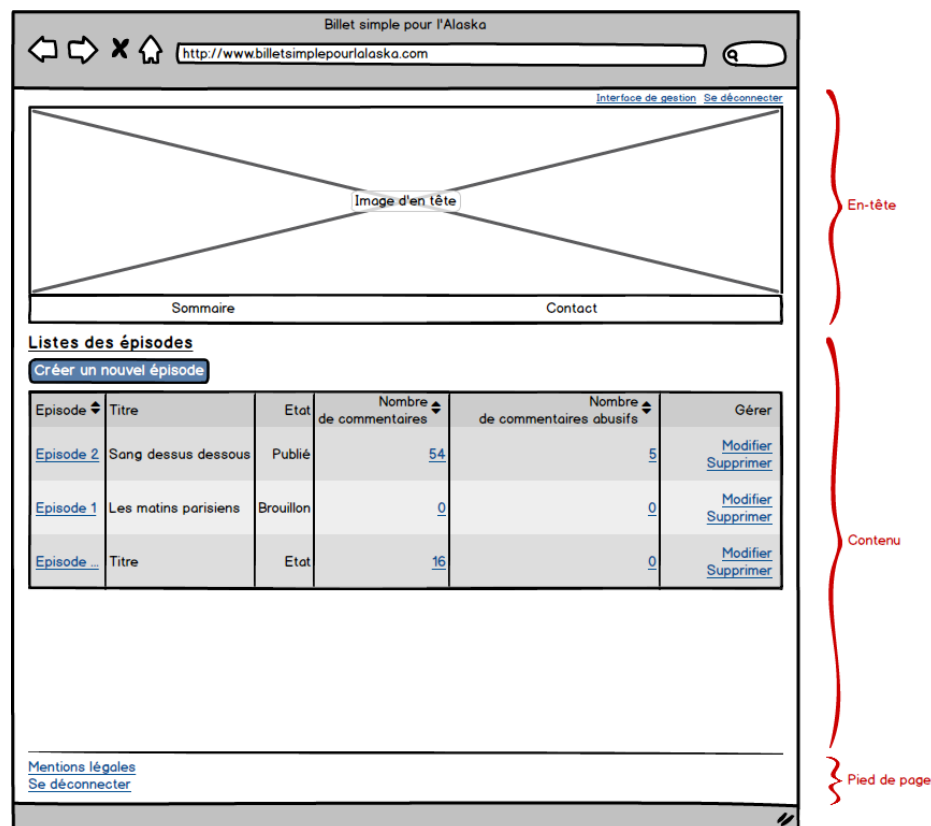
Billet simple pour l'Alaska

http://www.billetsimplepourlalaska.com

Interface de gestion Se déconnecter

Image d'en tête

Sommaire Contact

En-tête

Listes des épisodes

Créer un nouvel épisode

| Episode | Titre | Etat | Nombre de commentaires | Nombre de commentaires abusifs | Gérer |
|---|---|---|---|---|---|
| Episode 2 | Sang dessus dessous | Publié | 54 | 5 | Modifier Supprimer |
| Episode 1 | Les matins parisiens | Brouillon | 0 | 0 | Modifier Supprimer |
| Episode ... | Titre | Etat | 16 | 0 | Modifier Supprimer |

Contenu

Mentions légales
Se déconnecter

Pied de page